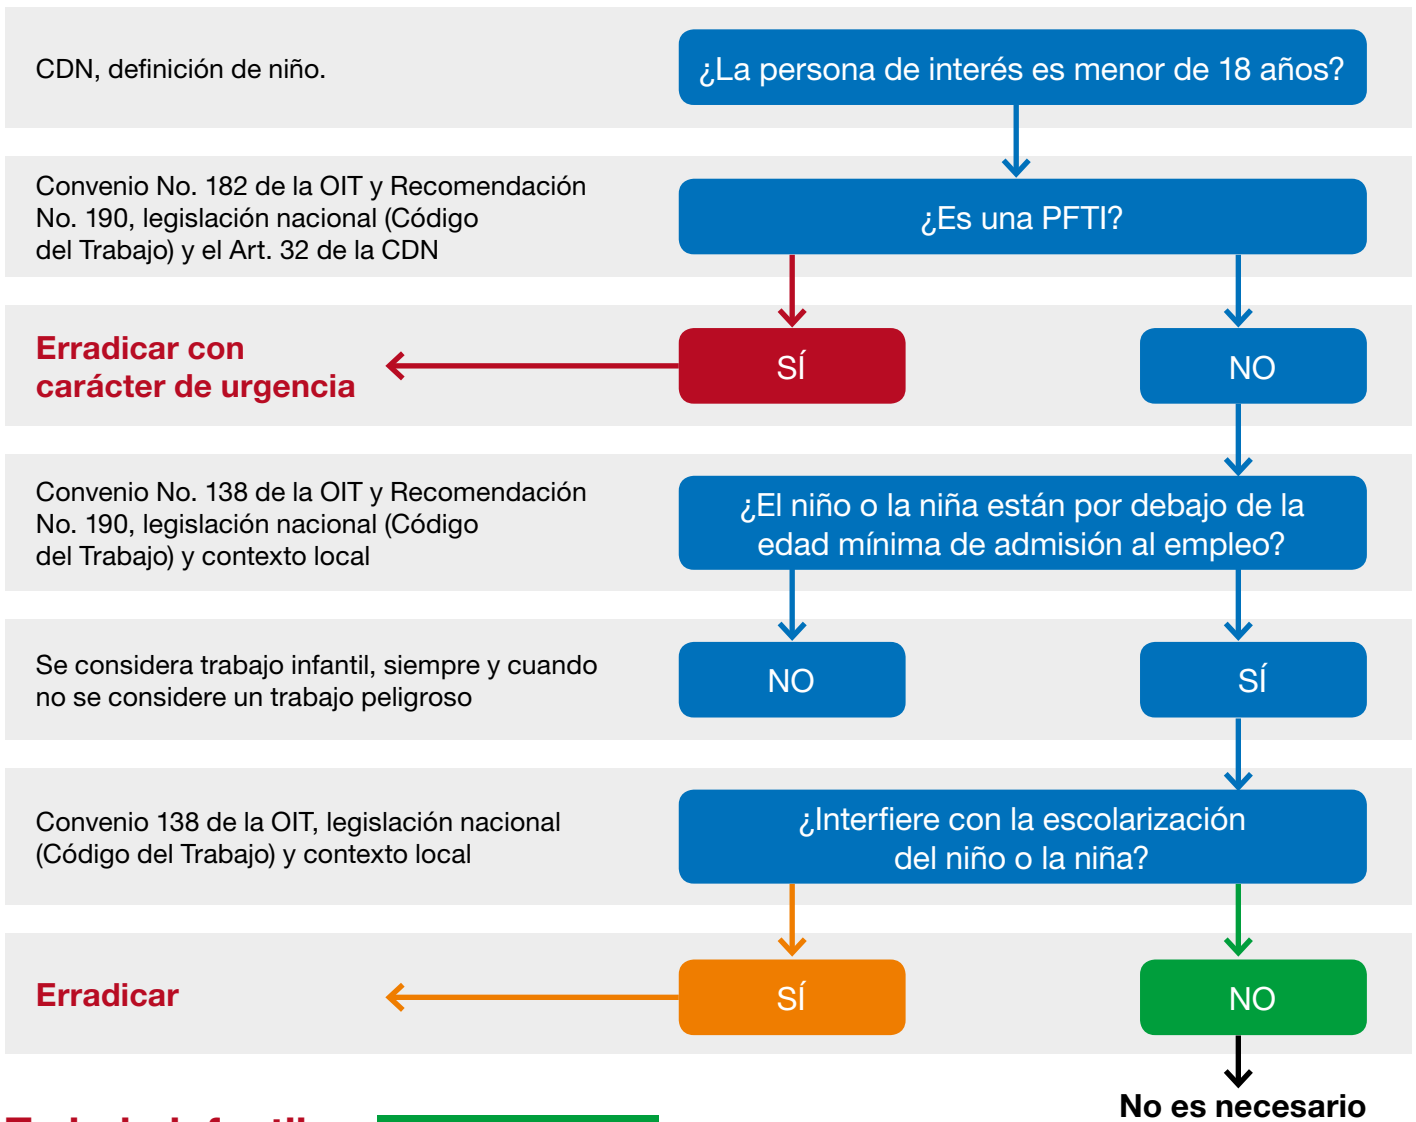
CDN, definición de niño.

¿La persona de interés es menor de 18 años?

Convenio No. 182 de la OIT y Recomendación No. 190, legislación nacional (Código del Trabajo) y el Art. 32 de la CDN

¿Es una PFTI?

Erradicar con carácter de urgencia

SÍ

NO

Convenio No. 138 de la OIT y Recomendación No. 190, legislación nacional (Código del Trabajo) y contexto local

¿El niño o la niña están por debajo de la edad mínima de admisión al empleo?

Se considera trabajo infantil, siempre y cuando no se considere un trabajo peligroso

NO

SÍ

Convenio 138 de la OIT, legislación nacional (Código del Trabajo) y contexto local

¿Interfiere con la escolarización del niño o la niña?

Erradicar

SÍ

NO

No es necesario

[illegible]